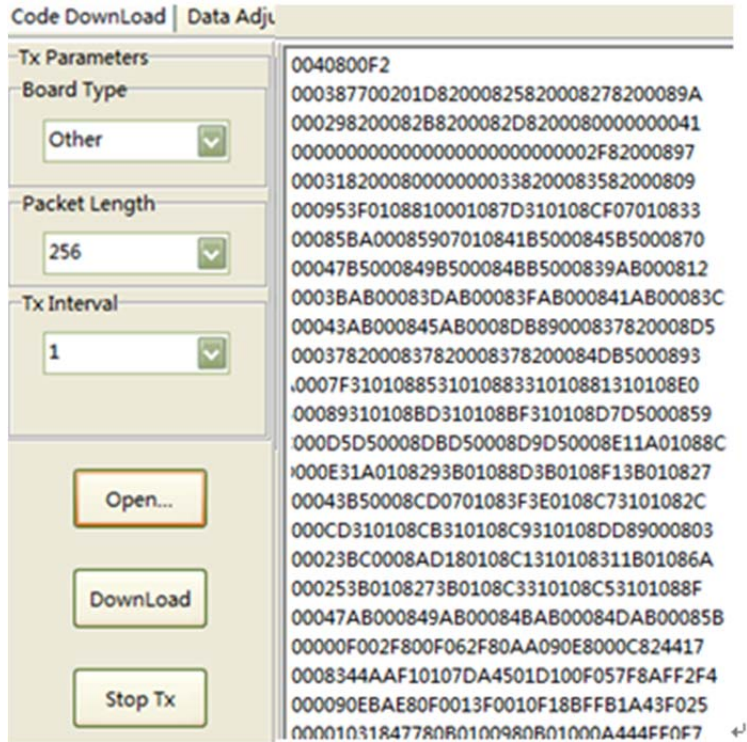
Code DownLoad | Data Adju

Tx Parameters
Board Type
Other

Packet Length
256

Tx Interval
1

Open...

DownLoad

Stop Tx

0040800F2
000387700201D820008258200082782000089A
000298200082B8200082D8200080000000041
0000000000000000000000000002F82000897
00031820008000000003382000835820008 09
000953F0108810001087D310108CF07010833
00085BA00085907010841B5000845B5000870
00047B5000849B500084BB5000839AB000812
0003BAB00083DAB00083FAB000841AB00083C
00043AB000845AB0008DB89000837820008D5
00037820008378200083782000 84DB5000893
0007F310108853101088331010881310108E0
00089310108BD310108BF310108D7D5000859
000D5D50008DBD50008D9D50008E11A01088C
000E31A0108293B01088D3B0108F13B010827
00043B50008CD0701083F3E0108C73101082C
000CD310108CB310108C9310108DD89000803
00023BC0008AD180108C1310108311B01086A
000253B0108273B0108C3310108C53101088F
00047AB000849AB00084BAB00084DAB00085B
00000F002F800F062F80AA090E8000C824417
0008344AAF10107DA4501D100F057F8AFF2F4
000090EBAE80F0013F0010F18BFFB1A43F025
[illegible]